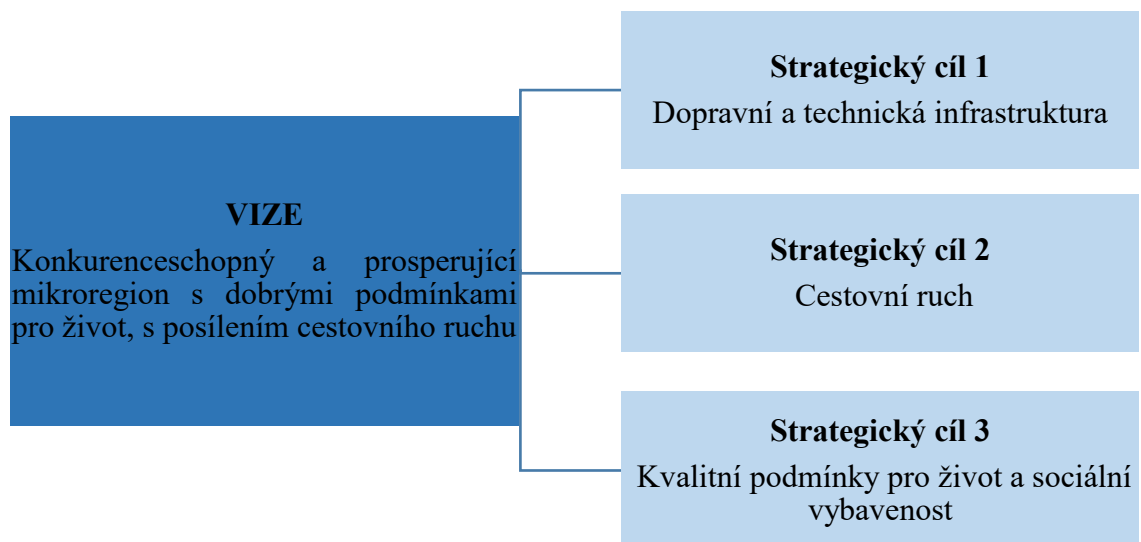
VIZE
Konkurenceschopný a prosperující mikroregion s dobrými podmínkami pro život, s posílením cestovního ruchu

Strategický cíl 1
Dopravní a technická infrastruktura

Strategický cíl 2
Cestovní ruch

Strategický cíl 3
Kvalitní podmínky pro život a sociální vybavenost